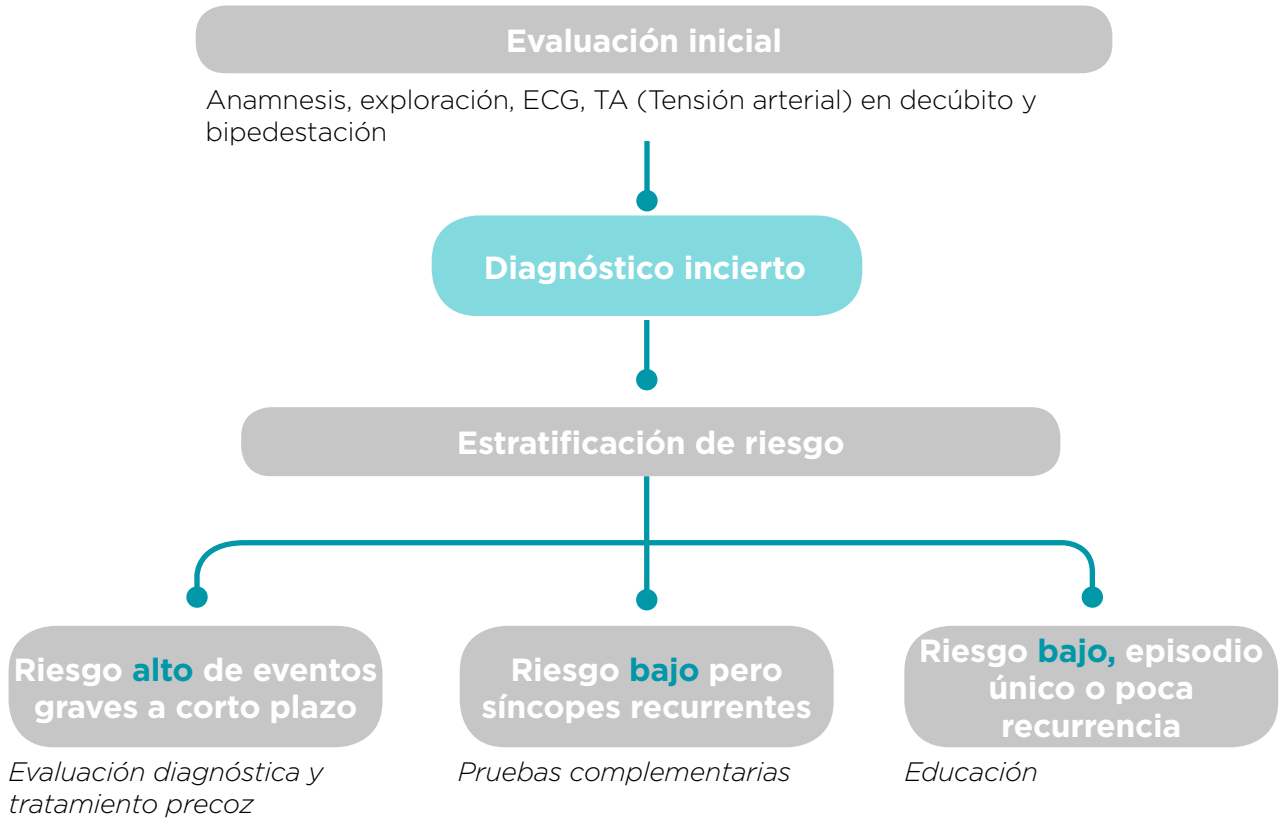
Evaluación inicial

Anamnesis, exploración, ECG, TA (Tensión arterial) en decúbito y bipedestación

Diagnóstico incierto

Estratificación de riesgo

Riesgo alto de eventos graves a corto plazo

Evaluación diagnóstica y tratamiento precoz

Riesgo bajo pero síncopes recurrentes

Pruebas complementarias

Riesgo bajo, episodio único o poca recurrencia

Educación